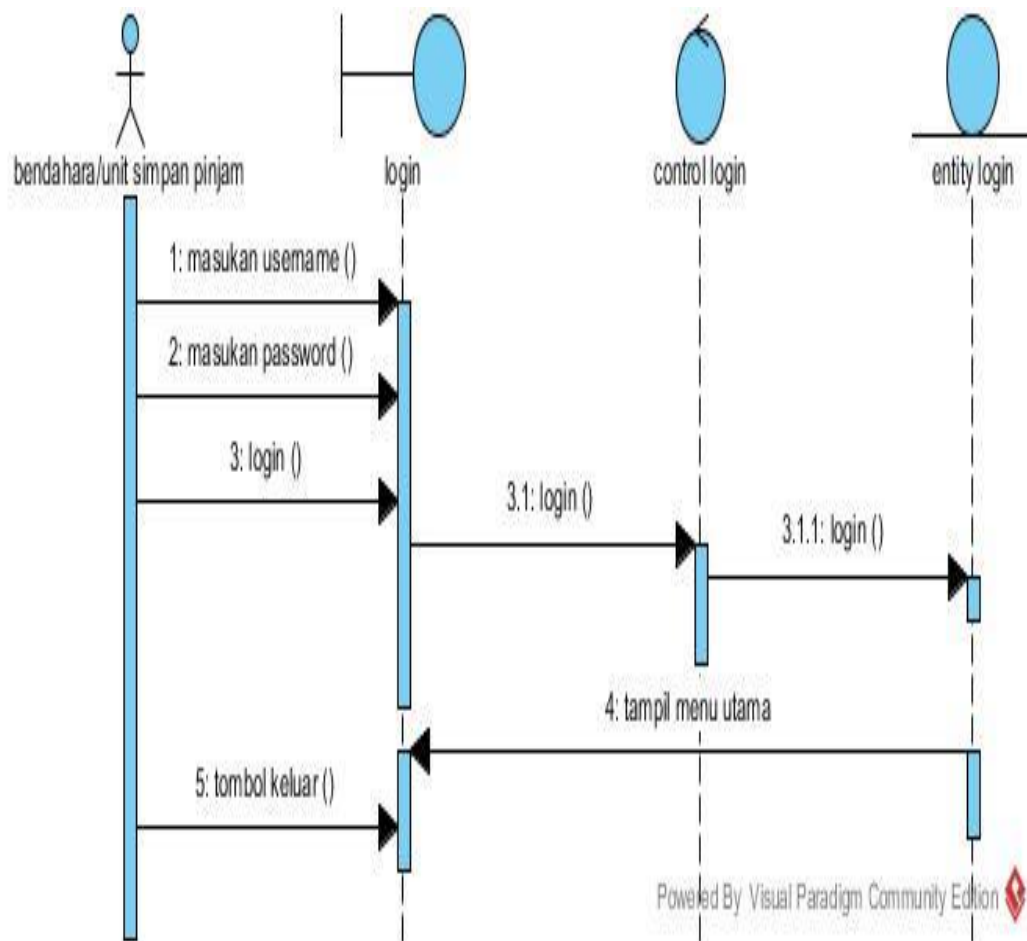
bendahara/unit simpan pinjam

login

control login

entity login

1: masukan username ()

2: masukan password ()

3: login ()

3.1: login ()

3.1.1: login ()

4: tampil menu utama

5: tombol keluar ()

Powered By Visual Paradigm Community Edition